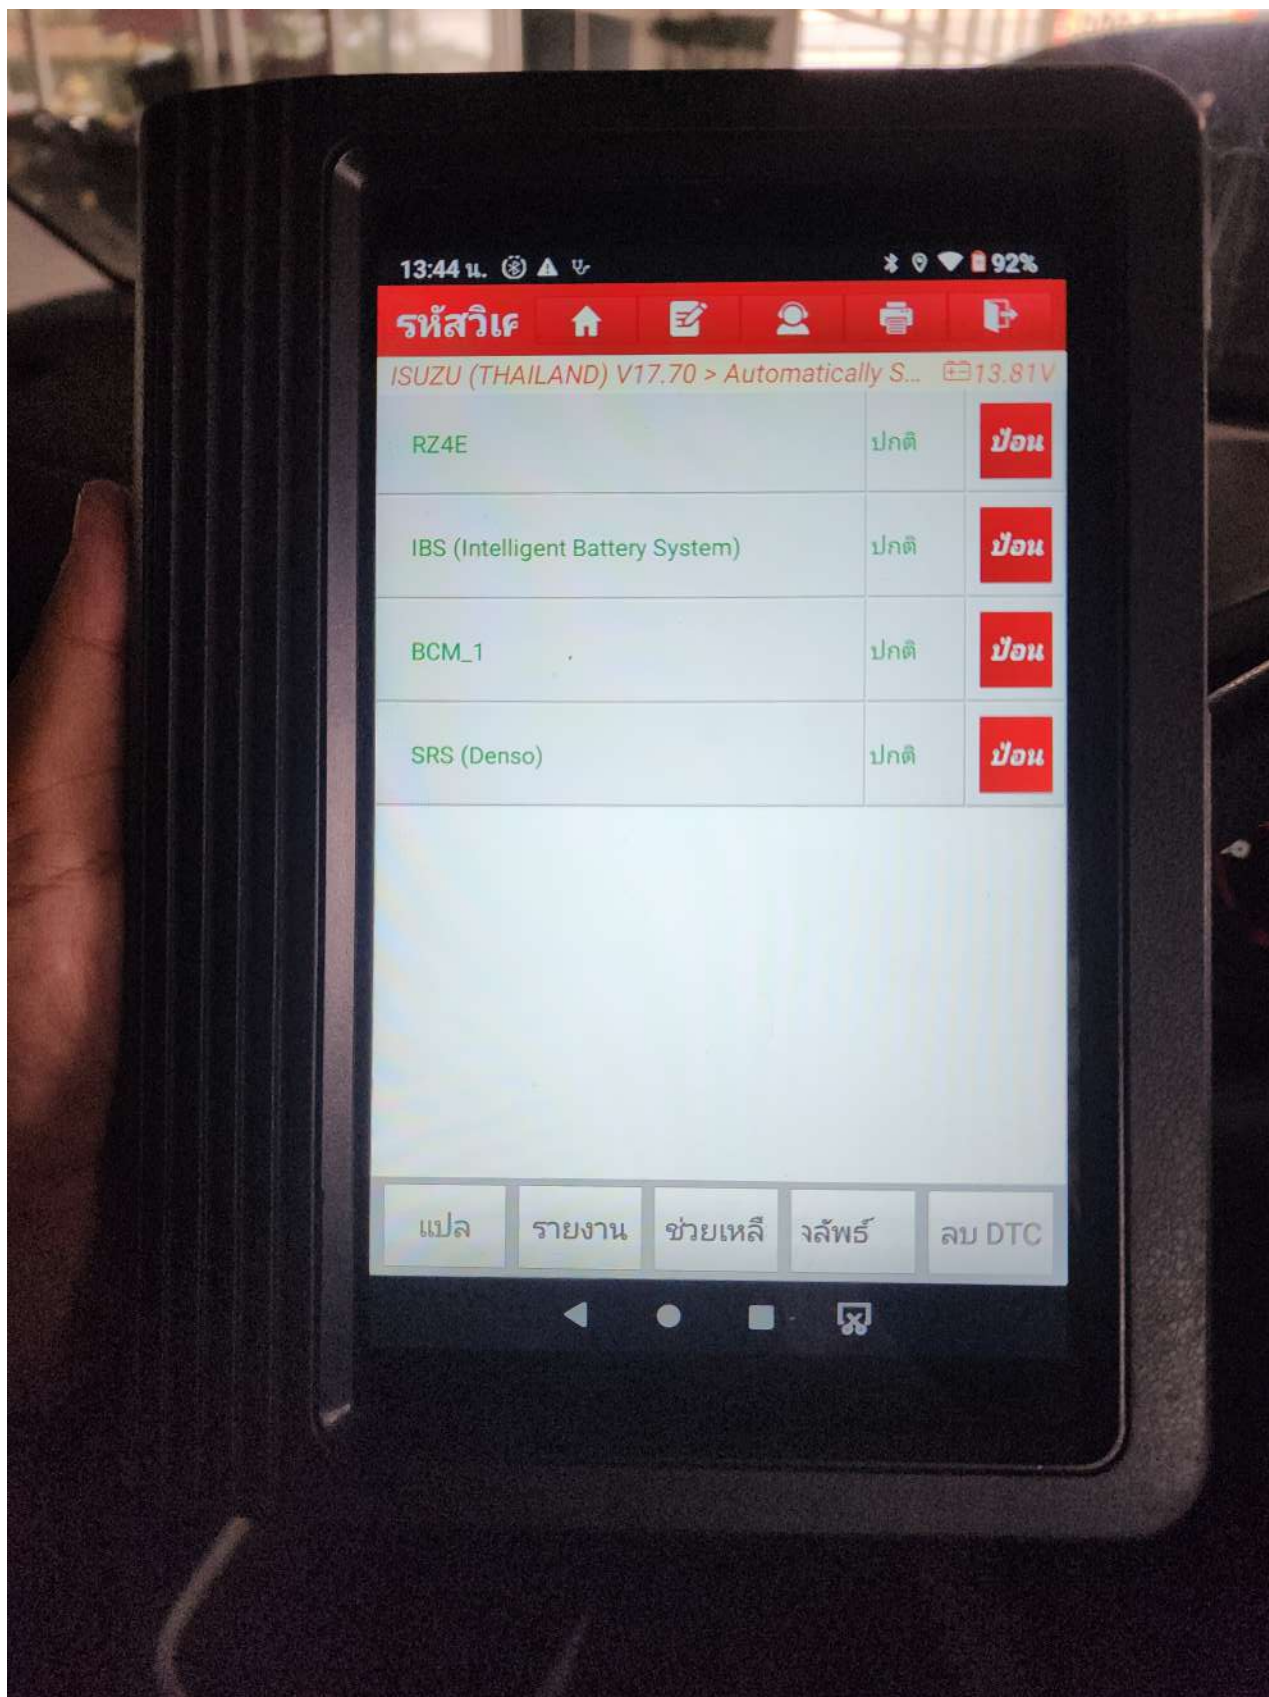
13:44 น. 92%

รหัสวิเค

ISUZU (THAILAND) V17.70 > Automatically S... 13.81V

| RZ4E | ปกติ | ป้อน |
|---|---|---|
| IBS (Intelligent Battery System) | ปกติ | ป้อน |
| BCM_1 | ปกติ | ป้อน |
| SRS (Denso) | ปกติ | ป้อน |

แปล รายงาน ช่วยเหลื จลัพธ์ ลบ DTC